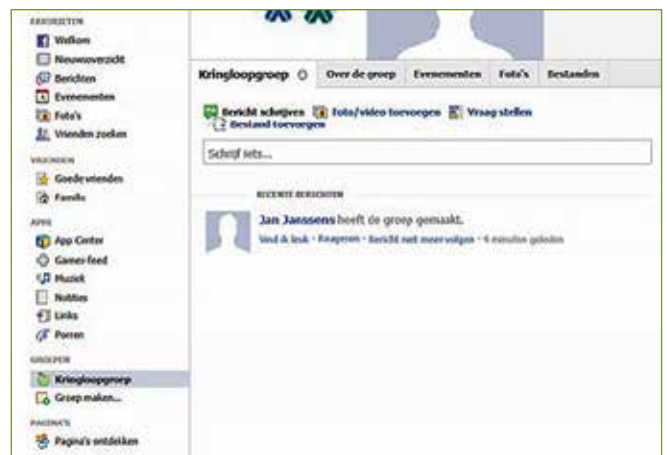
FAVORIETEN
Welkom
Nieuwsoverzicht
Berichten
Evenementen
Foto's
Vrienden zoeken

VRIENDEN
Goede vrienden
Familie

APPS
App Center
Games-feed
Muziek
Notities
Links
Porren

GROEPEN
Kringloopgroep
Groep maken...

PAGINA'S
Pagina's ontdekken

Kringloopgroep | Over de groep | Evenementen | Foto's | Bestanden

Bericht schrijven | Foto/video toevoegen | Vraag stellen | Bestand toevoegen

Schrijf iets...

RECENTE BERICHTEN

Jan Janssens heeft de groep gemaakt.
Vind ik leuk · Reageren · Bericht niet meer volgen · 4 minuten geleden